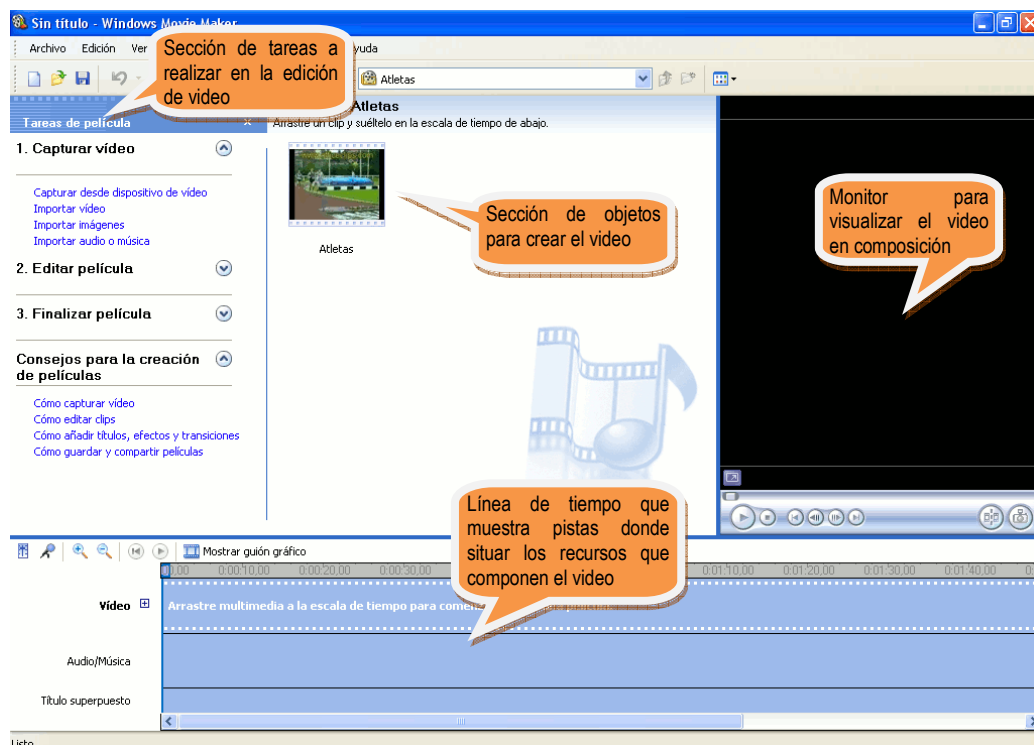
Sin título - Windows Movie Maker

Archivo Edición Ver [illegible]yuda

Sección de tareas a realizar en la edición de video

Atletas

Tareas de película

Atletas
Arrastre un clip y suéltelo en la escala de tiempo de abajo.

1. Capturar vídeo

Capturar desde dispositivo de vídeo
Importar vídeo
Importar imágenes
Importar audio o música

2. Editar película

3. Finalizar película

Consejos para la creación de películas

Cómo capturar vídeo
Cómo editar clips
Cómo añadir títulos, efectos y transiciones
Cómo guardar y compartir películas

Atletas

Sección de objetos para crear el video

Monitor para visualizar el video en composición

Línea de tiempo que muestra pistas donde situar los recursos que componen el video

Mostrar guión gráfico

0:00 0:00:10,00 0:00:20,00 0:00:30,00 0:01:10,00 0:01:20,00 0:01:30,00 0:01:40,00

Vídeo
Arrastre multimedia a la escala de tiempo para come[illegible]

Audio/Música

Título superpuesto

Listo